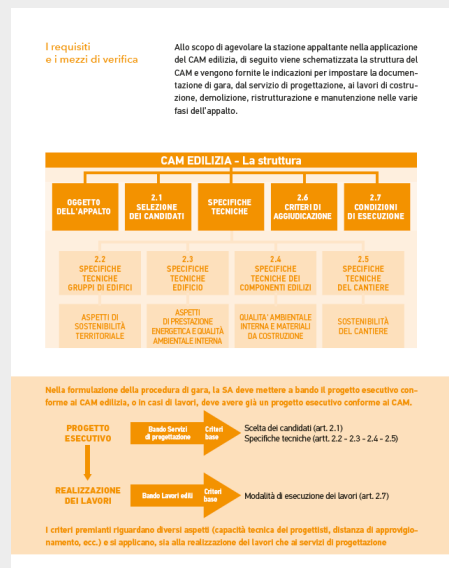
I requisiti e i mezzi di verifica

Allo scopo di agevolare la stazione appaltante nella applicazione del CAM edilizia, di seguito viene schematizzata la struttura del CAM e vengono fornite le indicazioni per impostare la documentazione di gara, dal servizio di progettazione, ai lavori di costruzione, demolizione, ristrutturazione e manutenzione nelle varie fasi dell'appalto.

CAM EDILIZIA - La struttura

OGGETTO DELL'APPALTO

2.1 SELEZIONE DEI CANDIDATI

SPECIFICHE TECNICHE

2.6 CRITERI DI AGGIUDICAZIONE

2.7 CONDIZIONI DI ESECUZIONE

2.2 SPECIFICHE TECNICHE GRUPPI DI EDIFICI

2.3 SPECIFICHE TECNICHE EDIFICIO

2.4 SPECIFICHE TECNICHE DEI COMPONENTI EDILIZI

2.5 SPECIFICHE TECNICHE DEL CANTIERE

ASPETTI DI SOSTENIBILITÀ TERRITORIALE

ASPETTI DI PRESTAZIONE ENERGETICA E QUALITÀ AMBIENTALE INTERNA

QUALITA' AMBIENTALE INTERNA E MATERIALI DA COSTRUZIONE

SOSTENIBILITÀ DEL CANTIERE

Nella formulazione della procedura di gara, la SA deve mettere a bando il progetto esecutivo conforme ai CAM edilizia, o in casi di lavori, deve avere già un progetto esecutivo conforme ai CAM.

PROGETTO ESECUTIVO

Bando Servizi di progettazione

Criteri base

Scelta dei candidati (art. 2.1)
Specifiche tecniche (artt. 2.2 - 2.3 - 2.4 - 2.5)

REALIZZAZIONE DEI LAVORI

Bando Lavori edili

Criteri base

Modalità di esecuzione dei lavori (art. 2.7)

I criteri premianti riguardano diversi aspetti (capacità tecnica dei progettisti, distanza di approvvigionamento, ecc.) e si applicano, sia alla realizzazione dei lavori che ai servizi di progettazione